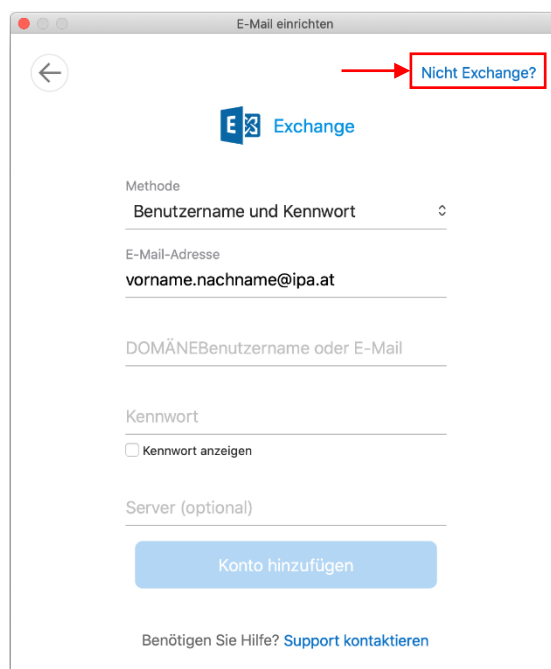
E-Mail einrichten

Nicht Exchange?

Exchange

Methode
Benutzername und Kennwort

E-Mail-Adresse
vorname.nachname@ipa.at

DOMÄNEBenutzername oder E-Mail

Kennwort

Kennwort anzeigen

Server (optional)

Konto hinzufügen

Benötigen Sie Hilfe? Support kontaktieren